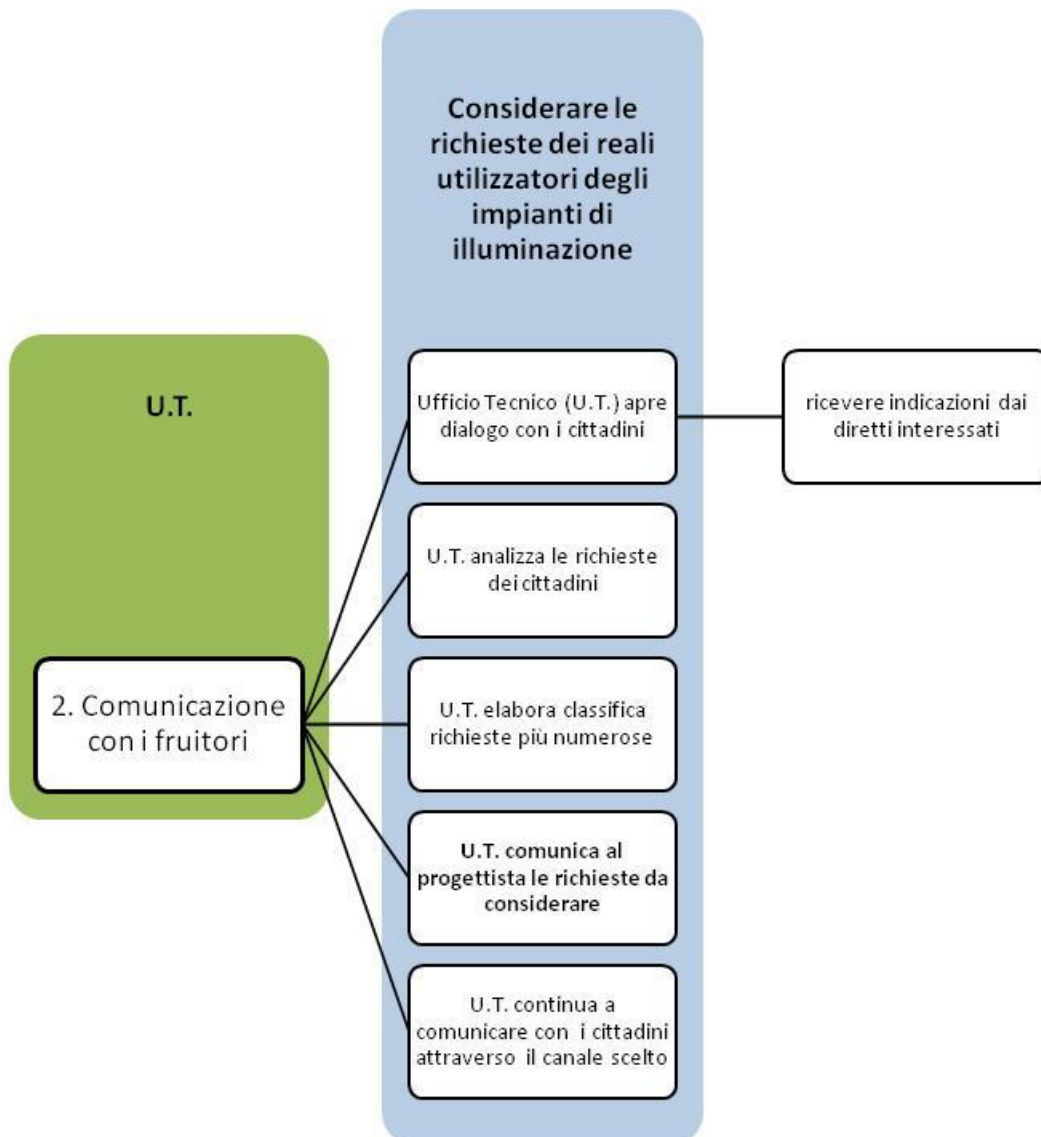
Considerare le richieste dei reali utilizzatori degli impianti di illuminazione

U.T.

2. Comunicazione con i fruitori

Ufficio Tecnico (U.T.) apre dialogo con i cittadini

ricevere indicazioni dai diretti interessati

U.T. analizza le richieste dei cittadini

U.T. elabora classifica richieste più numerose

U.T. comunica al progettista le richieste da considerare

U.T. continua a comunicare con i cittadini attraverso il canale scelto